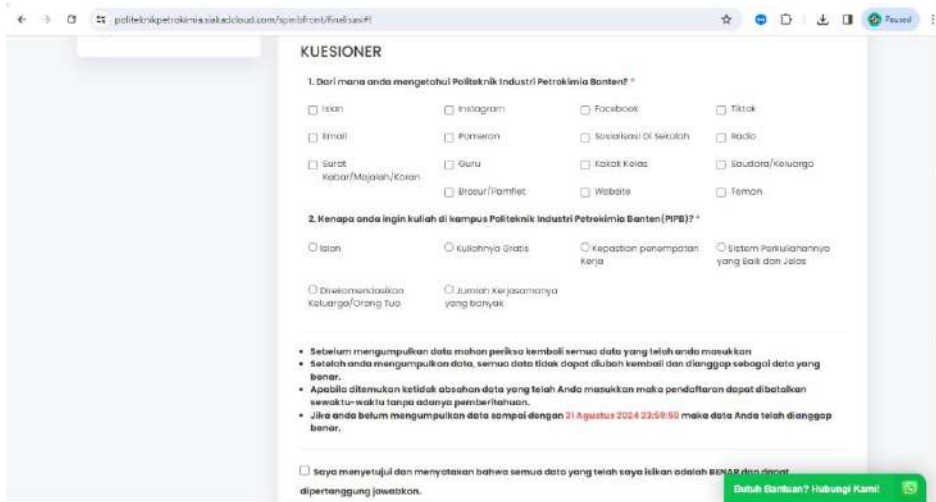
politeknikpetrokimia.siakadcloud.com/spmbfront/finalisasi#!

Paused

KUESIONER

1. Dari mana anda mengetahui Politeknik Industri Petrokimia Banten? *

Iklan

Instagram

Facebook

Tiktok

Email

Pameran

Sosialisasi Di Sekolah

Radio

Surat Kabar/Majalah/Koran

Guru

Kakak Kelas

Saudara/Keluarga

Brosur/Pamflet

Website

Teman

2. Kenapa anda ingin kuliah di kampus Politeknik Industri Petrokimia Banten (PIPB)? *

Iklan

Kuliahnya Gratis

Kepastian penempatan Kerja

Sistem Perkuliahannya yang Baik dan Jelas

Direkomendasikan Keluarga/Orang Tua

Jumlah Kerjasamanya yang banyak

• Sebelum mengumpulkan data mohon periksa kembali semua data yang telah anda masukkan
• Setelah anda mengumpulkan data, semua data tidak dapat diubah kembali dan dianggap sebagai data yang benar.
• Apabila ditemukan ketidak absahan data yang telah Anda masukkan maka pendaftaran dapat dibatalkan sewaktu-waktu tanpa adanya pemberitahuan.
• Jika anda belum mengumpulkan data sampai dengan 31 Agustus 2024 23:59:59 maka data Anda telah dianggap benar.

Saya menyetujui dan menyatakan bahwa semua data yang telah saya isikan adalah BENAR dan dapat dipertanggung jawabkan.

Butuh Bantuan? Hubungi Kami!